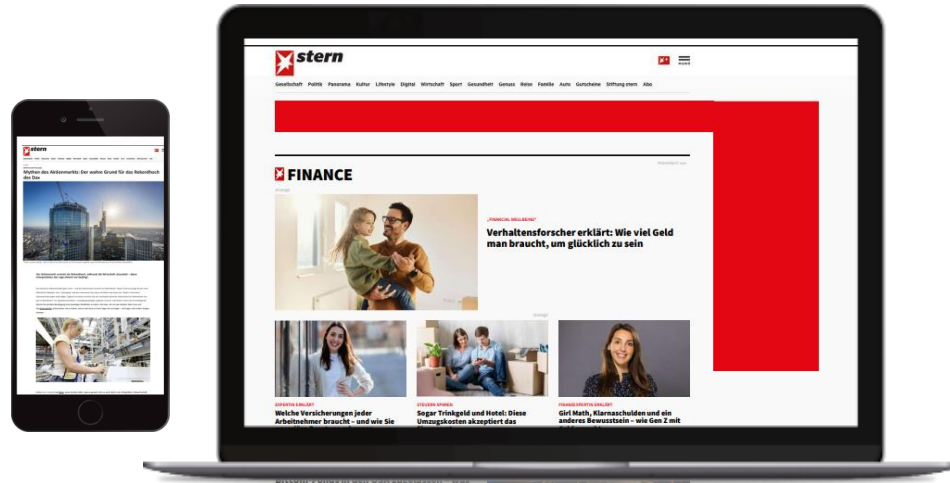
stern

Mythen des Aktienmarkts: Der wahre Grund für das Rekordhoch des Dax

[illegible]

stern

Gesellschaft Politik Panorama Kultur Lifestyle Digital Wirtschaft Sport Gesundheit Genuss Reise Familie Auto Gutscheine Stiftung stern Abo

FINANCE

„FINANCIAL WELLBEING"

Verhaltensforscher erklärt: Wie viel Geld man braucht, um glücklich zu sein

EXPERTIN ERKLÄRT

Welche Versicherungen jeder Arbeitnehmer braucht – und wie Sie

STEUERN SPAREN

Sogar Trinkgeld und Hotel: Diese Umzugskosten akzeptiert das

FINANZEXPERTIN ERKLÄRT

Girl Math, Klarnaschulden und ein anderes Bewusstsein – wie Gen Z mit